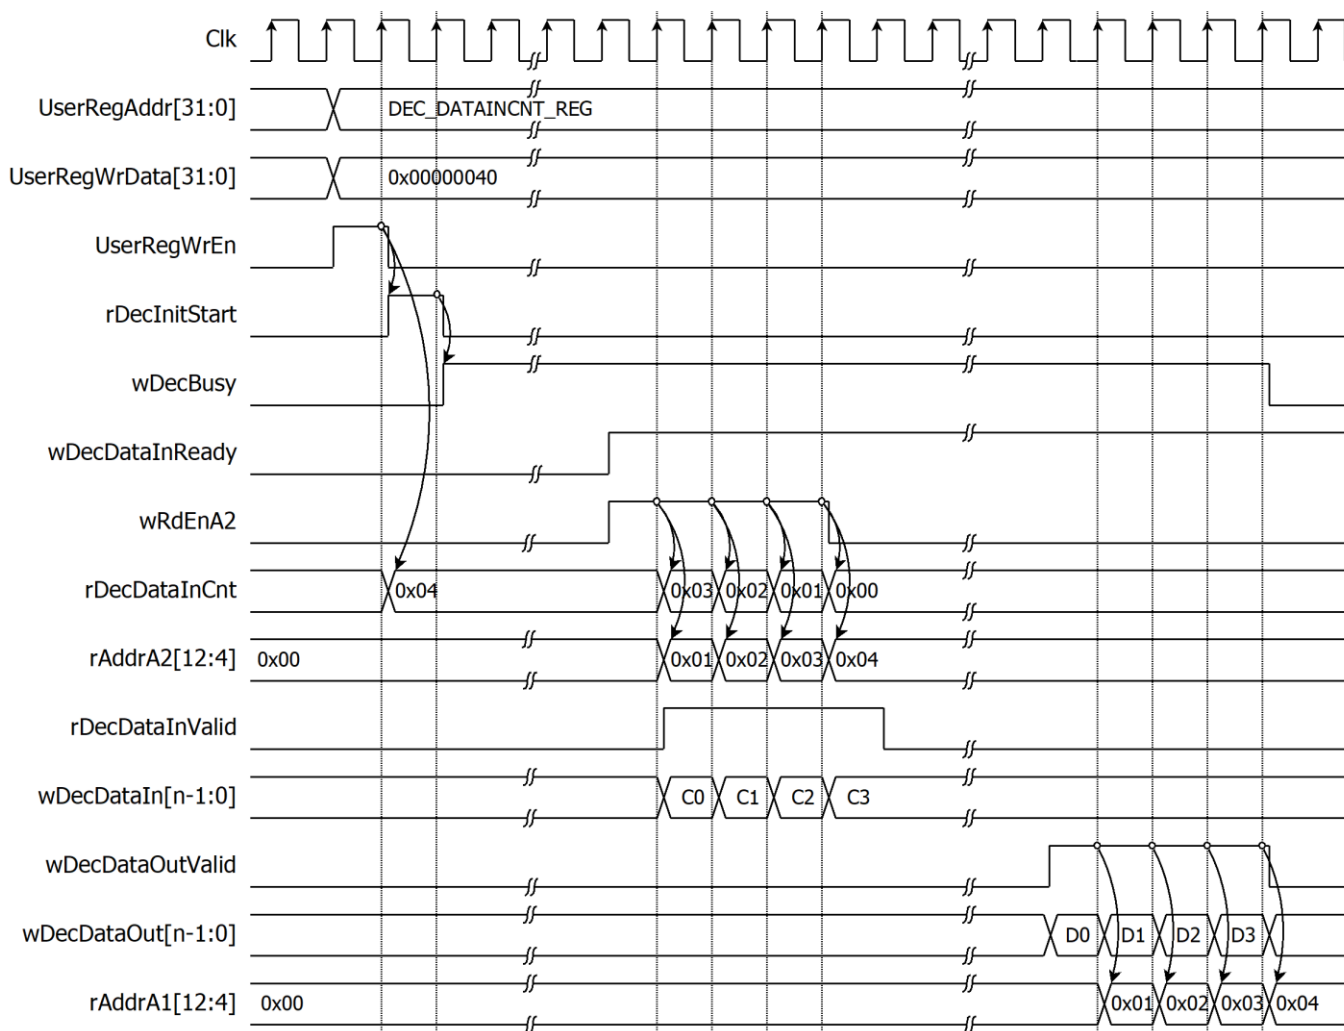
Clk

UserRegAddr[31:0] DEC_DATAINCNT_REG

UserRegWrData[31:0] 0x00000040

UserRegWrEn

rDecInitStart

wDecBusy

wDecDataInReady

wRdEnA2

rDecDataInCnt 0x04 0x03 0x02 0x01 0x00

rAddrA2[12:4] 0x00 0x01 0x02 0x03 0x04

rDecDataInValid

wDecDataIn[n-1:0] C0 C1 C2 C3

wDecDataOutValid

wDecDataOut[n-1:0] D0 D1 D2 D3

rAddrA1[12:4] 0x00 0x01 0x02 0x03 0x04